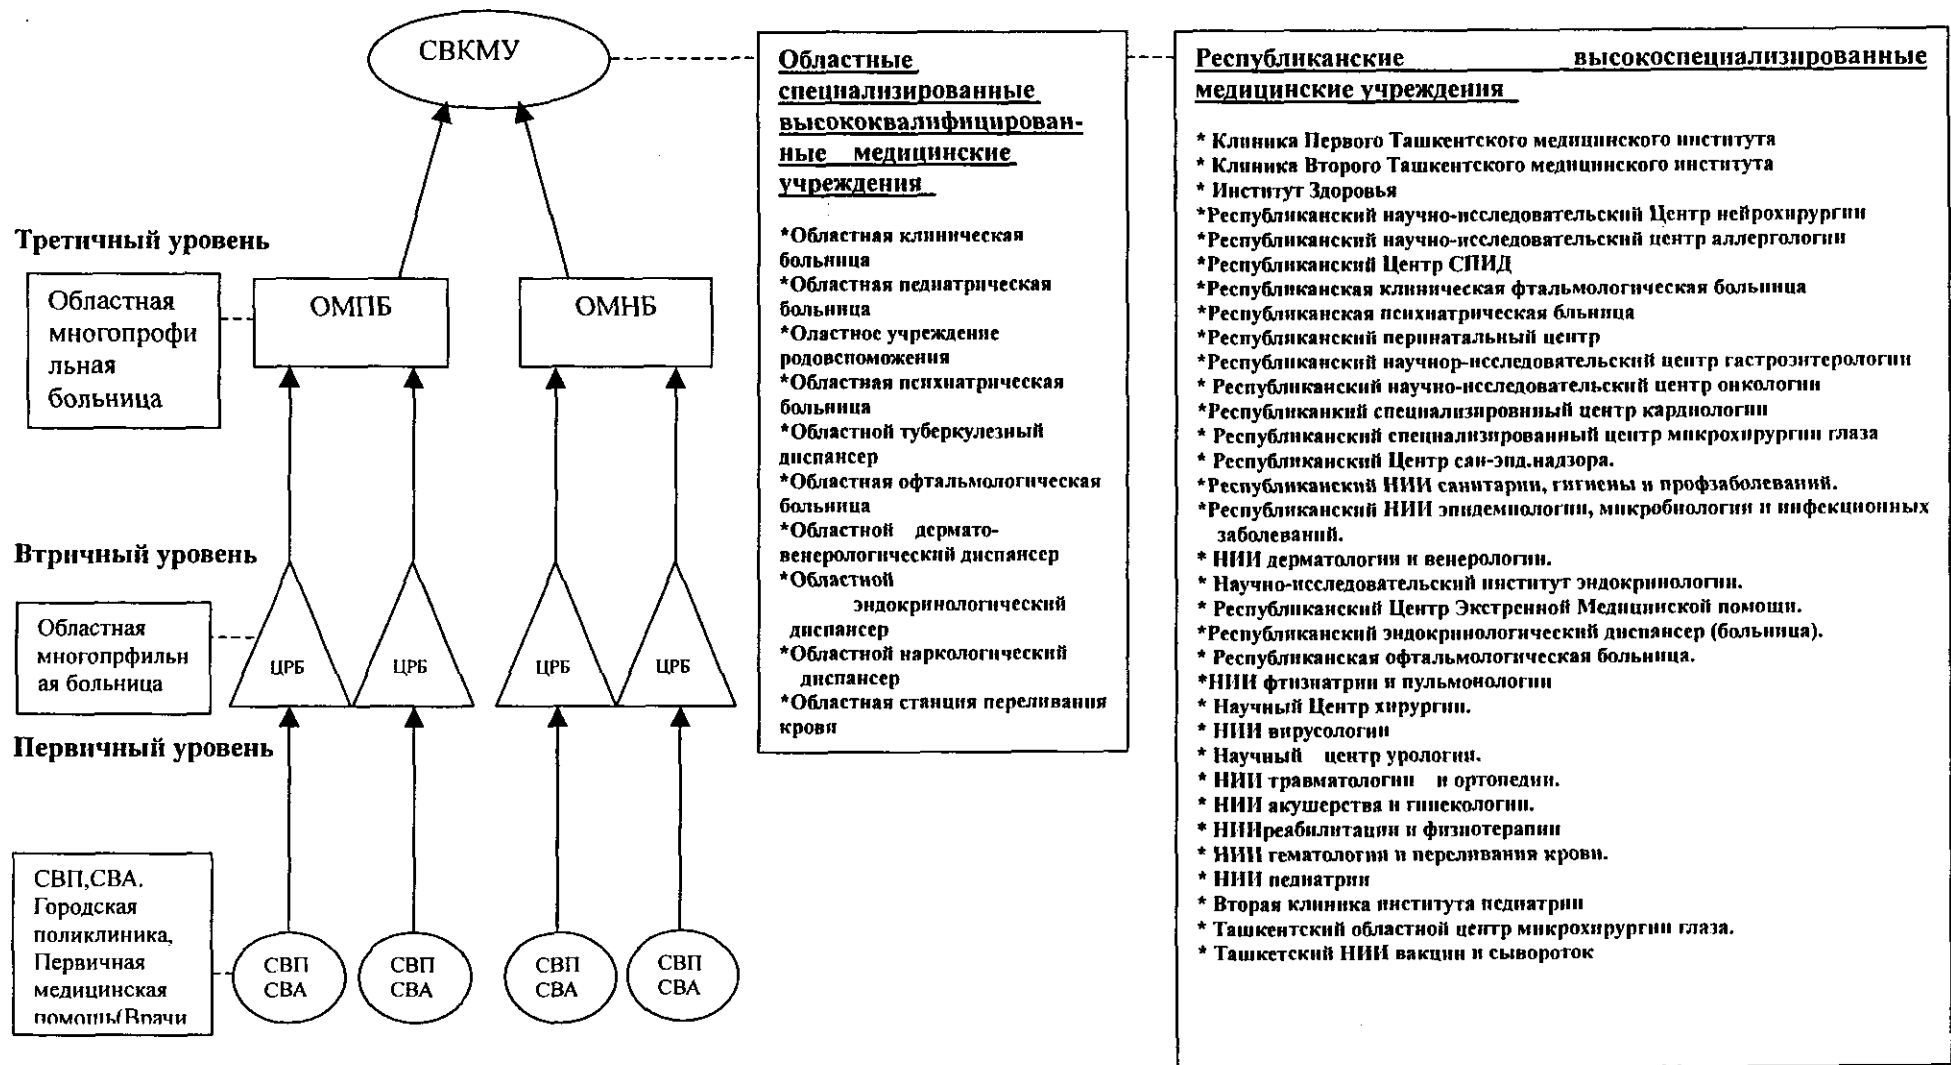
СВКМУ

Третичный уровень

Областная многопрофильная больница

ОМПБ

ОМНБ

Втричный уровень

Областная многопрфильная больница

ЦРБ ЦРБ ЦРБ ЦРБ

Первичный уровень

СВП,СВА. Городская поликлиника, Первичная медицинская помощь(Врачи

СВП СВА

СВП СВА

СВП СВА

СВП СВА

Областные специализированные высококвалифицированные медицинские учреждения

*Областная клиническая больница
*Областная педиатрическая больница
*Оластное учреждение родовспоможения
*Областная психиатрическая больница
*Областной туберкулезный диспансер
*Областная офтальмологическая больница
*Областной дермато-венерологический диспансер
*Областной эндокринологический диспансер
*Областной наркологический диспансер
*Областная станция переливания кровя

Республиканские высокоспециализированные медицинские учреждения

* Клиника Первого Ташкентского медицинского института
* Клиника Второго Ташкентского медицинского института
* Институт Здоровья
*Республиканский научно-исследовательский Центр нейрохирургии
*Республиканский научно-исследовательский центр аллергологии
*Республиканский Центр СПИД
*Республиканская клиническая фтальмологическая больница
*Республиканская психиатрическая бльница
*Республиканский перинатальный центр
*Республиканский научнор-исследовательский центр гастроэнтерологии
* Республиканский научно-исследовательский центр онкологии
*Республиканкий специализировнный центр кардиологии
* Республиканский специализированный центр микрохирургии глаза
* Республиканский Центр сан-эпд.надзора.
*Республиканский НИИ санитарии, гигиены и профзаболеваний.
*Республиканский НИИ эпидемиологии, микробиология и инфекционных заболеваний.
* НИИ дерматологии и венерологии.
* Научно-исследовательский институт эндокринологии.
* Республиканский Центр Экстренной Медицинской помощи.
*Республиканский эндокринологический диспансер (больница).
* Республиканская офтальмологическая больница.
*НИИ фтизиатрии и пульмонологии
* Научный Центр хирургии.
* НИИ вирусологии
* Научный центр урологии.
* НИИ травматологии и ортопедии.
* НИИ акушерства и гинекологии.
* НИИреабилитации и физиотерапии
* НИИ гематологии и переливания крови.
* НИИ педиатрии
* Вторая клиника института педиатрии
* Ташкентский областной центр микрохирургии глаза.
* Ташкетский НИИ вакцин и сывороток